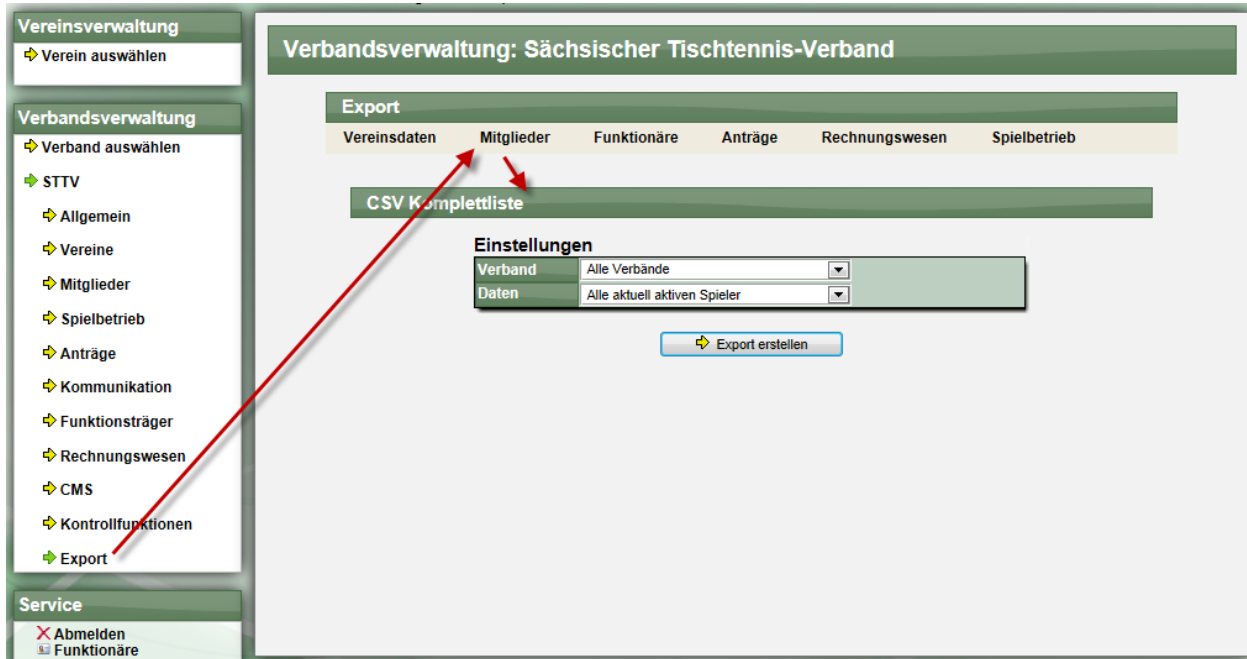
Vereinsverwaltung
Verein auswählen

Verbandsverwaltung
Verband auswählen
STTV
Allgemein
Vereine
Mitglieder
Spielbetrieb
Anträge
Kommunikation
Funktionsträger
Rechnungswesen
CMS
Kontrollfunktionen
Export

Service
Abmelden
Funktionäre

Verbandsverwaltung: Sächsischer Tischtennis-Verband

Export

Vereinsdaten Mitglieder Funktionäre Anträge Rechnungswesen Spielbetrieb

CSV Komplettliste

Einstellungen

| Verband | Alle Verbände |
|---|---|
| Daten | Alle aktuell aktiven Spieler |

Export erstellen